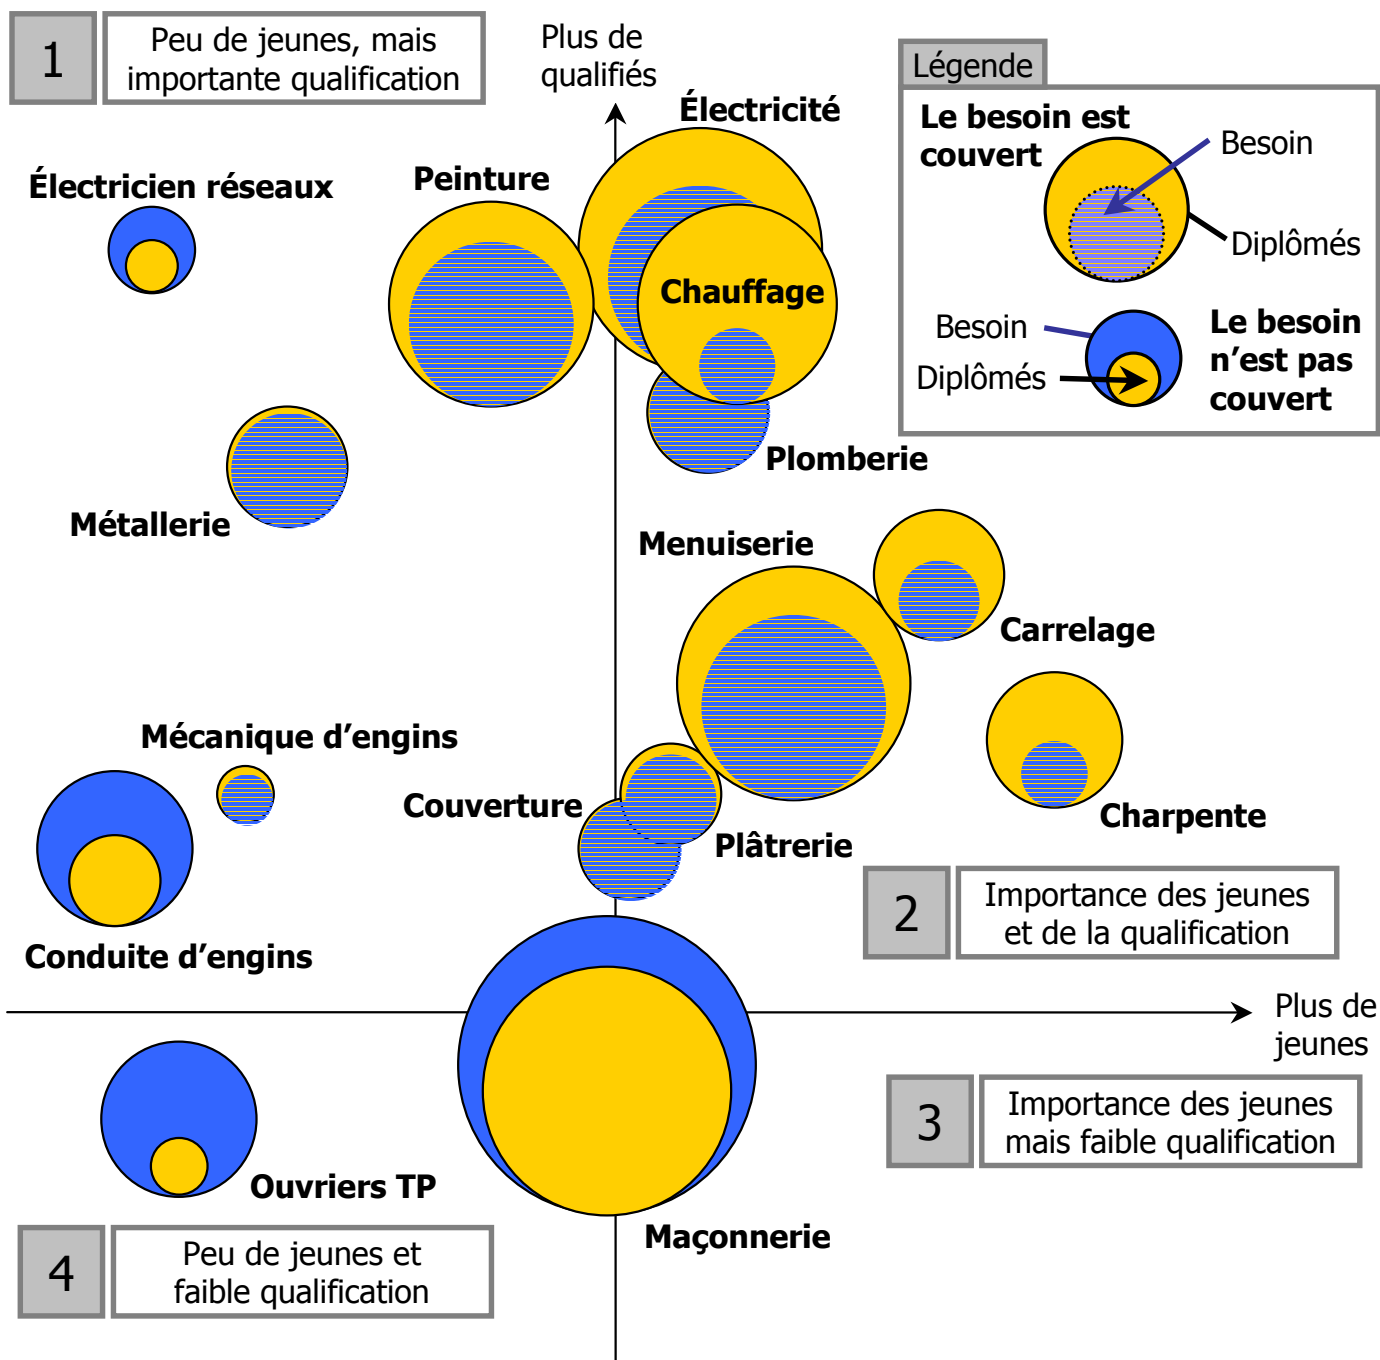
1

Peu de jeunes, mais importante qualification

Plus de qualifiés

Légende

Le besoin est couvert

Besoin

Diplômés

Besoin

Diplômés

Le besoin n'est pas couvert

Électricité

Électricien réseaux

Peinture

Chauffage

Plomberie

Métallerie

Menuiserie

Carrelage

Mécanique d'engins

Couverture

Charpente

Plâtrerie

2

Importance des jeunes et de la qualification

Conduite d'engins

Plus de jeunes

3

Importance des jeunes mais faible qualification

Ouvriers TP

Maçonnerie

4

Peu de jeunes et faible qualification